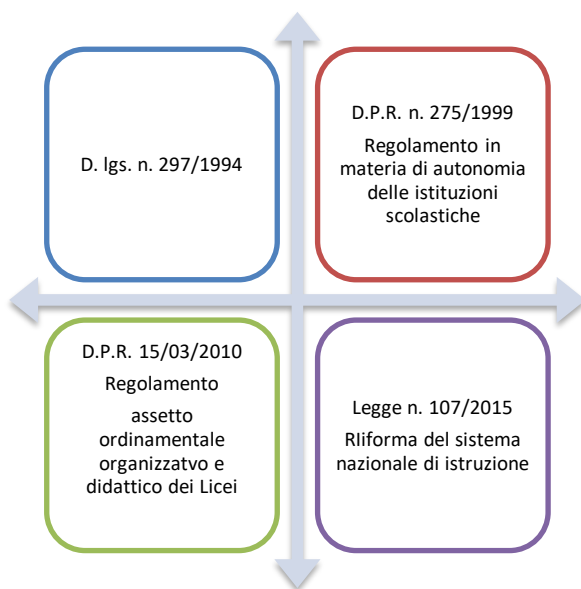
D. lgs. n. 297/1994

D.P.R. n. 275/1999

Regolamento in materia di autonomia delle istituzioni scolastiche

D.P.R. 15/03/2010

Regolamento

assetto ordinamentale organizzatvo e didattico dei Licei

Legge n. 107/2015

RIiforma del sistema nazionale di istruzione